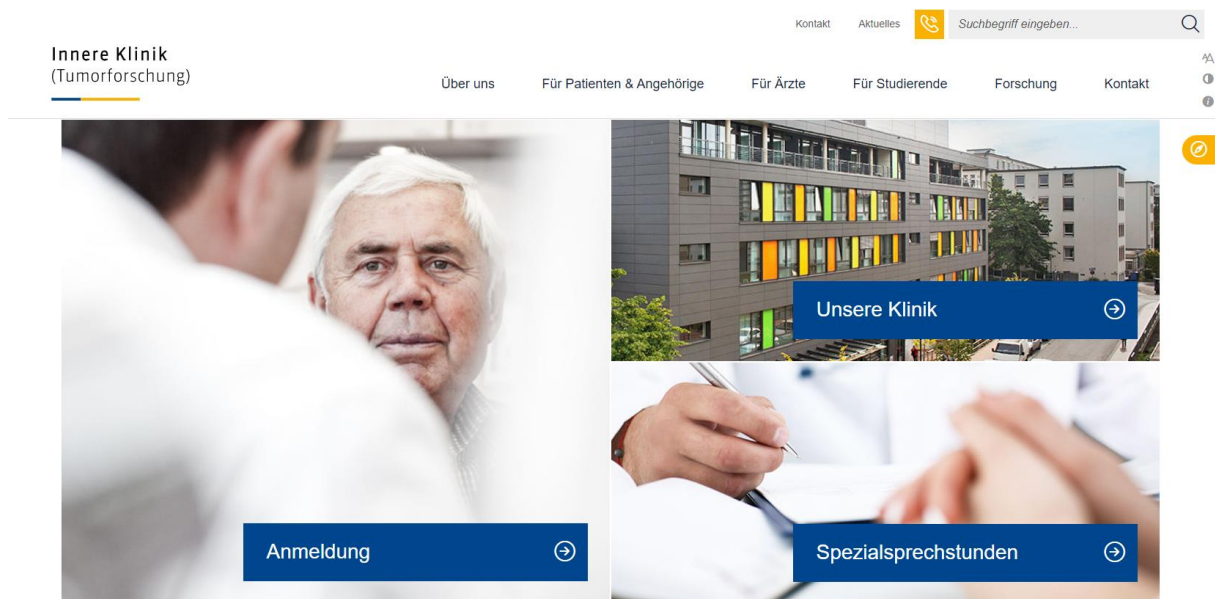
Kontakt Aktuelles Suchbegriff eingeben...

Innere Klinik
(Tumorforschung)

Über uns Für Patienten & Angehörige Für Ärzte Für Studierende Forschung Kontakt

Unsere Klinik

Anmeldung

Spezialsprechstunden